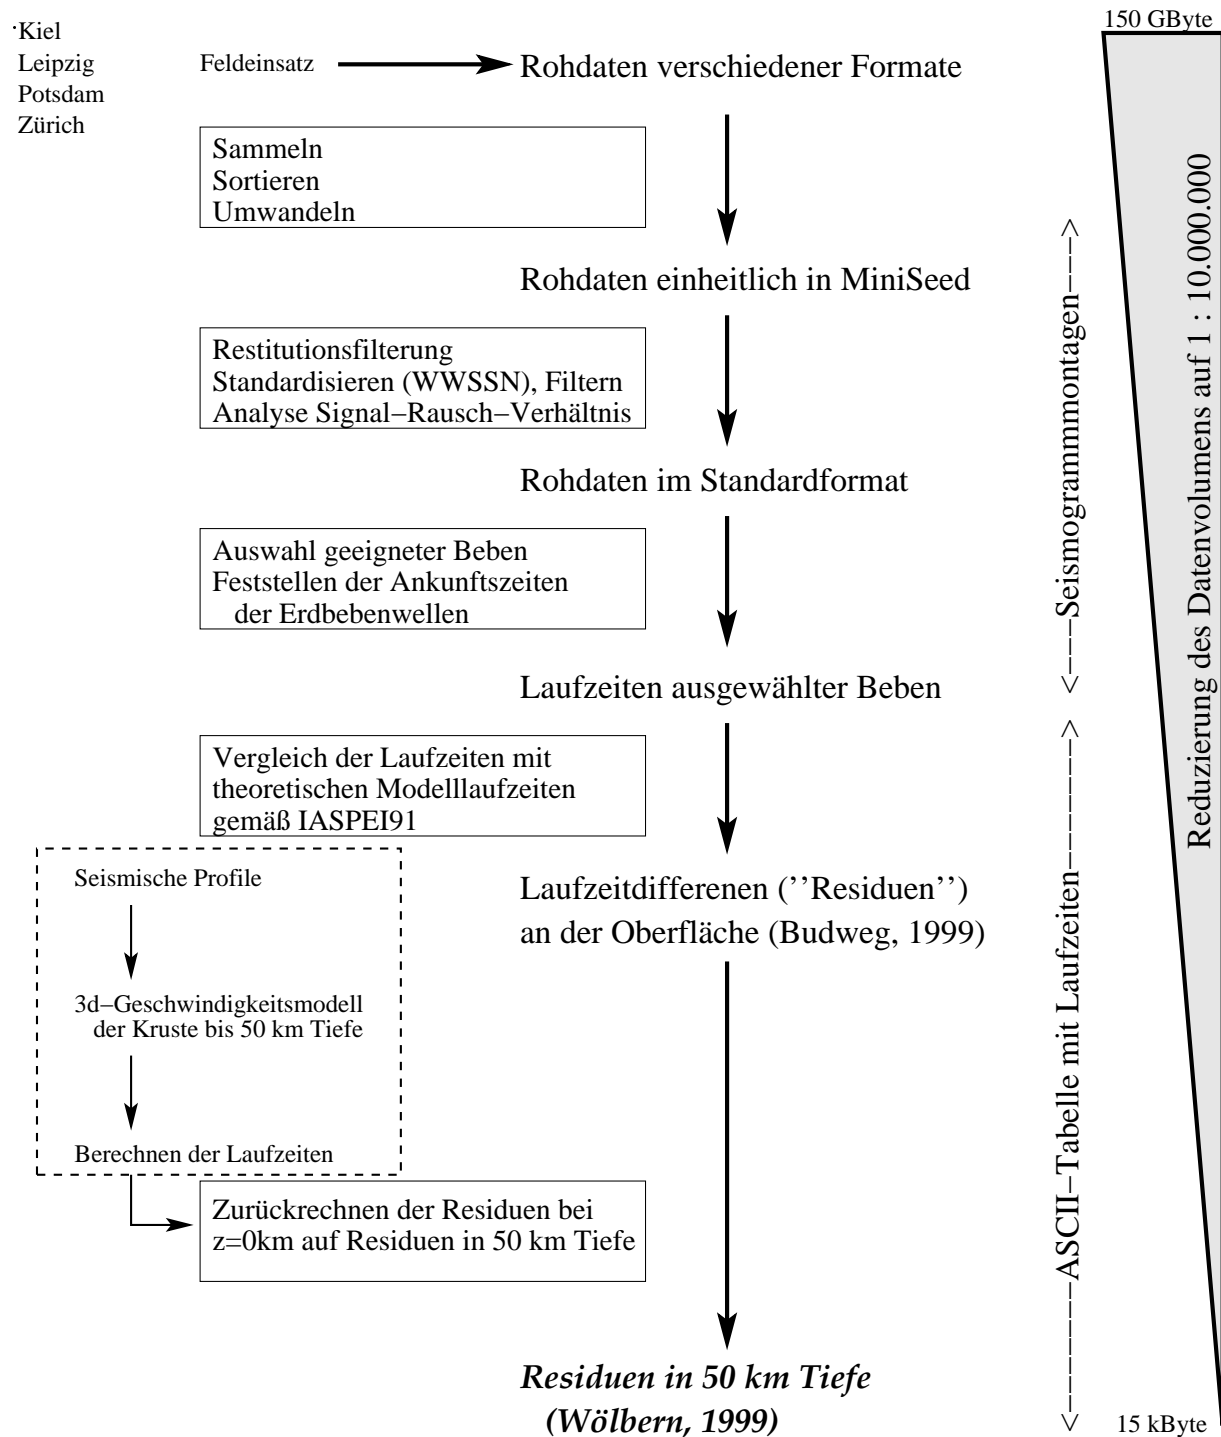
·Kiel
Leipzig
Potsdam
Zürich

Feldeinsatz

Rohdaten verschiedener Formate

Sammeln
Sortieren
Umwandeln

Rohdaten einheitlich in MiniSeed

Restitutionsfilterung
Standardisieren (WWSSN), Filtern
Analyse Signal–Rausch–Verhältnis

Rohdaten im Standardformat

Auswahl geeigneter Beben
Feststellen der Ankunftszeiten der Erdbebenwellen

Laufzeiten ausgewählter Beben

Vergleich der Laufzeiten mit theoretischen Modelllaufzeiten gemäß IASPEI91

Seismische Profile

3d–Geschwindigkeitsmodell der Kruste bis 50 km Tiefe

Berechnen der Laufzeiten

Laufzeitdifferenen (''Residuen'') an der Oberfläche (Budweg, 1999)

Zurückrechnen der Residuen bei z=0km auf Residuen in 50 km Tiefe

*Residuen in 50 km Tiefe (Wölbern, 1999)*

<——Seismogrammmontagen——>

<——ASCII–Tabelle mit Laufzeiten——>

150 GByte

Reduzierung des Datenvolumens auf 1 : 10.000.000

15 kByte